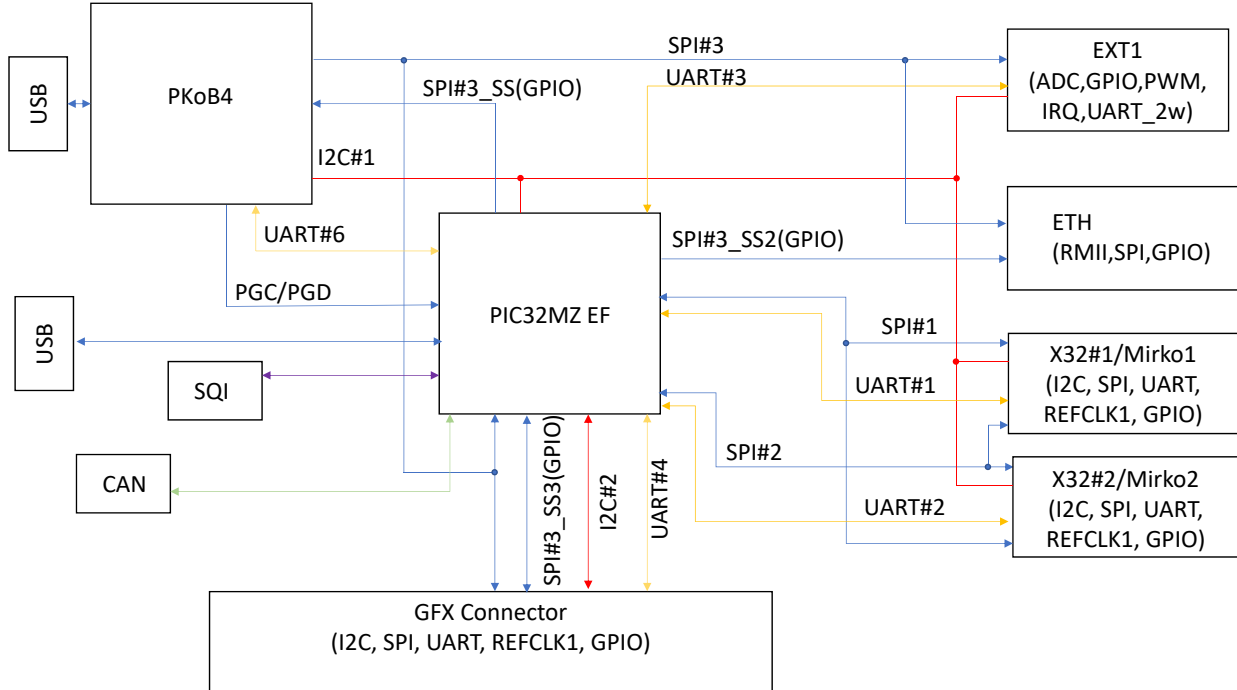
USB

PKoB4

SPI#3

SPI#3_SS(GPIO)

UART#3

EXT1
(ADC,GPIO,PWM,
IRQ,UART_2w)

I2C#1

UART#6

ETH
(RMII,SPI,GPIO)

SPI#3_SS2(GPIO)

PGC/PGD

USB

PIC32MZ EF

SPI#1

X32#1/Mirko1
(I2C, SPI, UART,
REFCLK1, GPIO)

SQI

UART#1

SPI#2

CAN

X32#2/Mirko2
(I2C, SPI, UART,
REFCLK1, GPIO)

UART#2

SPI#3_SS3(GPIO)

I2C#2

UART#4

GFX Connector
(I2C, SPI, UART, REFCLK1, GPIO)